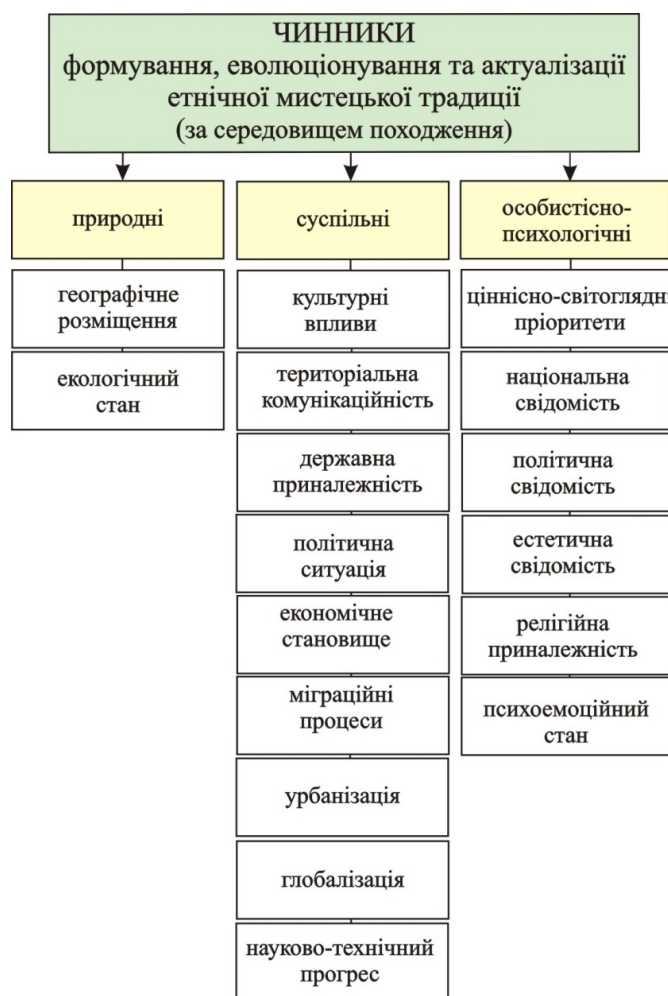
ЧИННИКИ
формування, еволюціонування та актуалізації етнічної мистецької традиції
(за середовищем походження)

природні

географічне розміщення

екологічний стан

суспільні

культурні впливи

територіальна комунікаційність

державна приналежність

політична ситуація

економічне становище

міграційні процеси

урбанізація

глобалізація

науково-технічний прогрес

особистісно-психологічні

ціннісно-світоглядні пріоритети

національна свідомість

політична свідомість

естетична свідомість

релігійна приналежність

психоемоційний стан